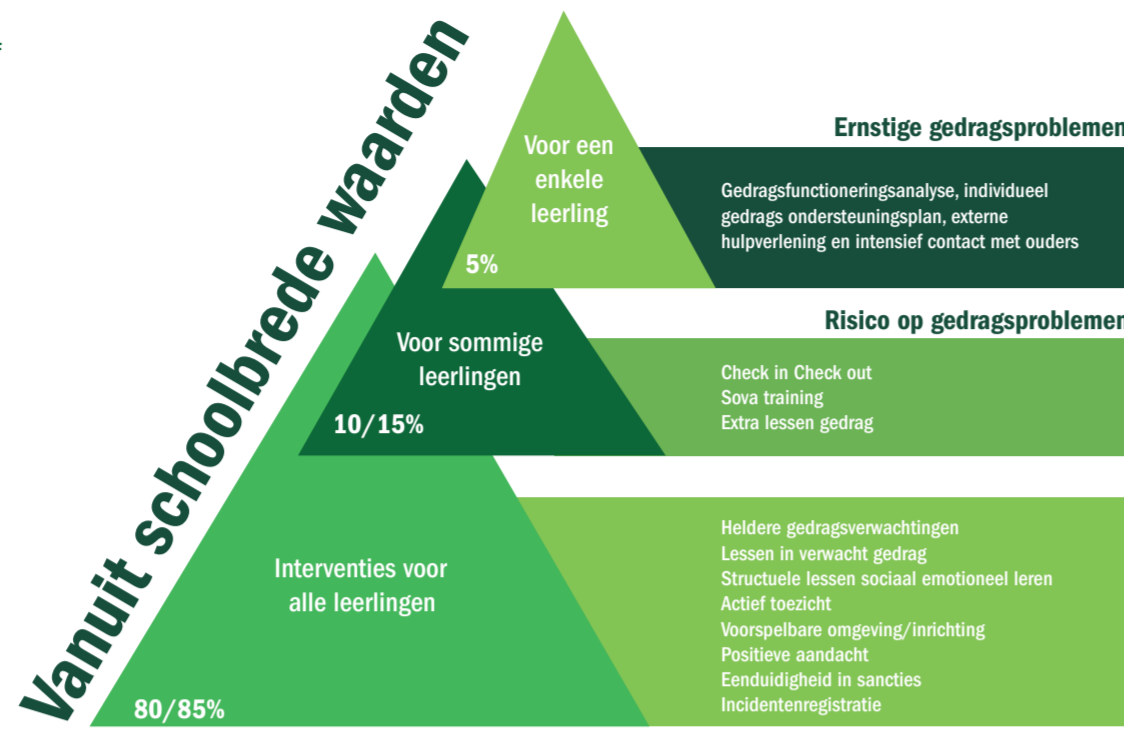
Vanuit schoolbrede waarden

Voor een enkele leerling

5%

Ernstige gedragsproblemen

Gedragsfunctioneringsanalyse, individueel gedrags ondersteuningsplan, externe hulpverlening en intensief contact met ouders

Voor sommige leerlingen

10/15%

Risico op gedragsproblemen

Check in Check out
Sova training
Extra lessen gedrag

Interventies voor alle leerlingen

80/85%

Heldere gedragsverwachtingen
Lessen in verwacht gedrag
Structuele lessen sociaal emotioneel leren
Actief toezicht
Voorspelbare omgeving/inrichting
Positieve aandacht
Eenduidigheid in sancties
Incidentenregistratie